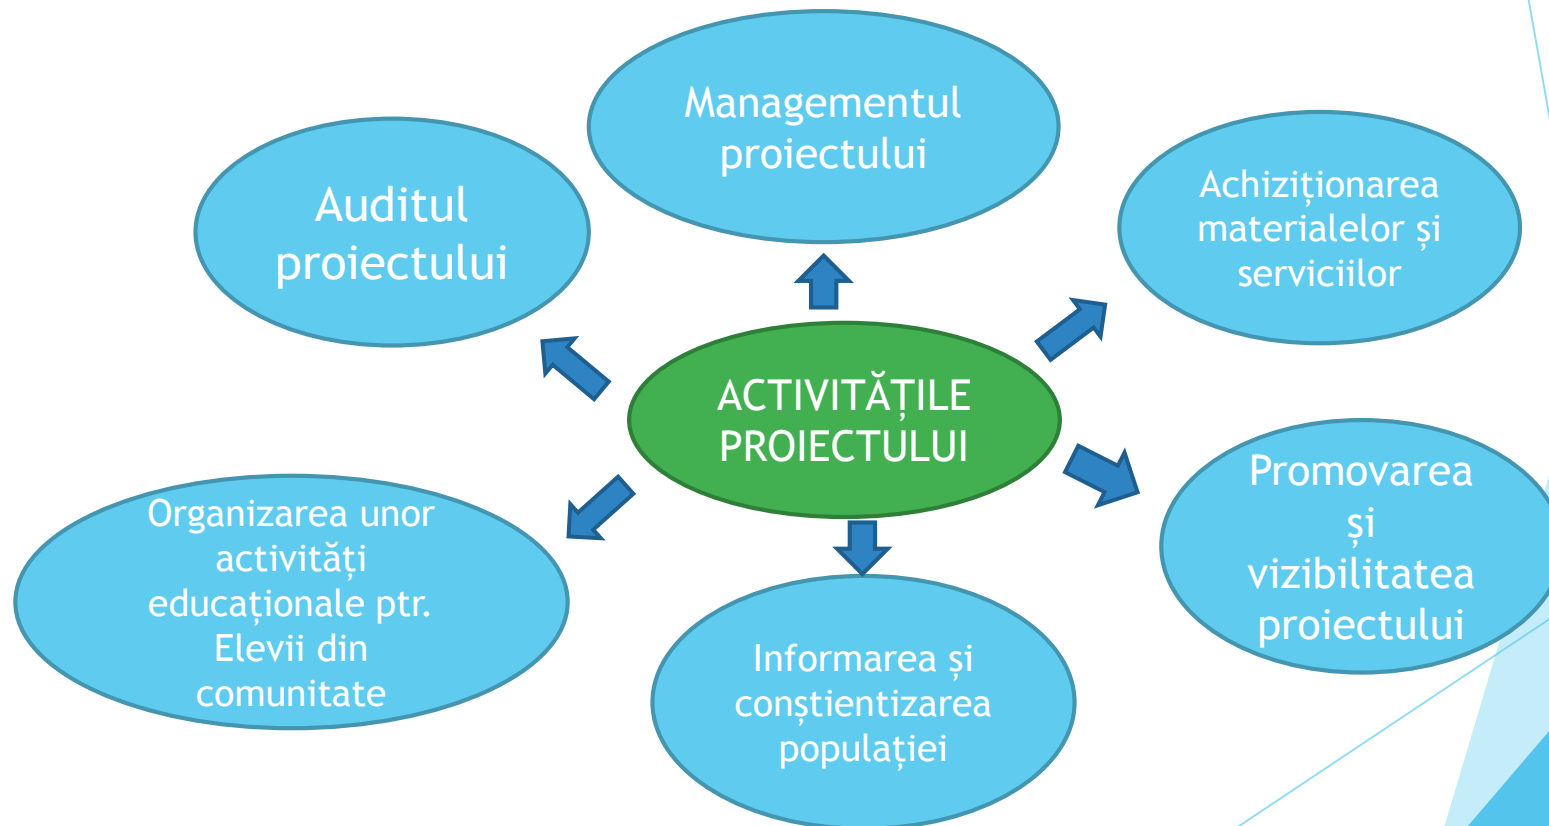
ACTIVITĂȚILE PROIECTULUI

Managementul proiectului

Achiziționarea materialelor și serviciilor

Promovarea și vizibilitatea proiectului

Informarea și conștientizarea populației

Organizarea unor activități educaționale ptr. Elevii din comunitate

Auditul proiectului